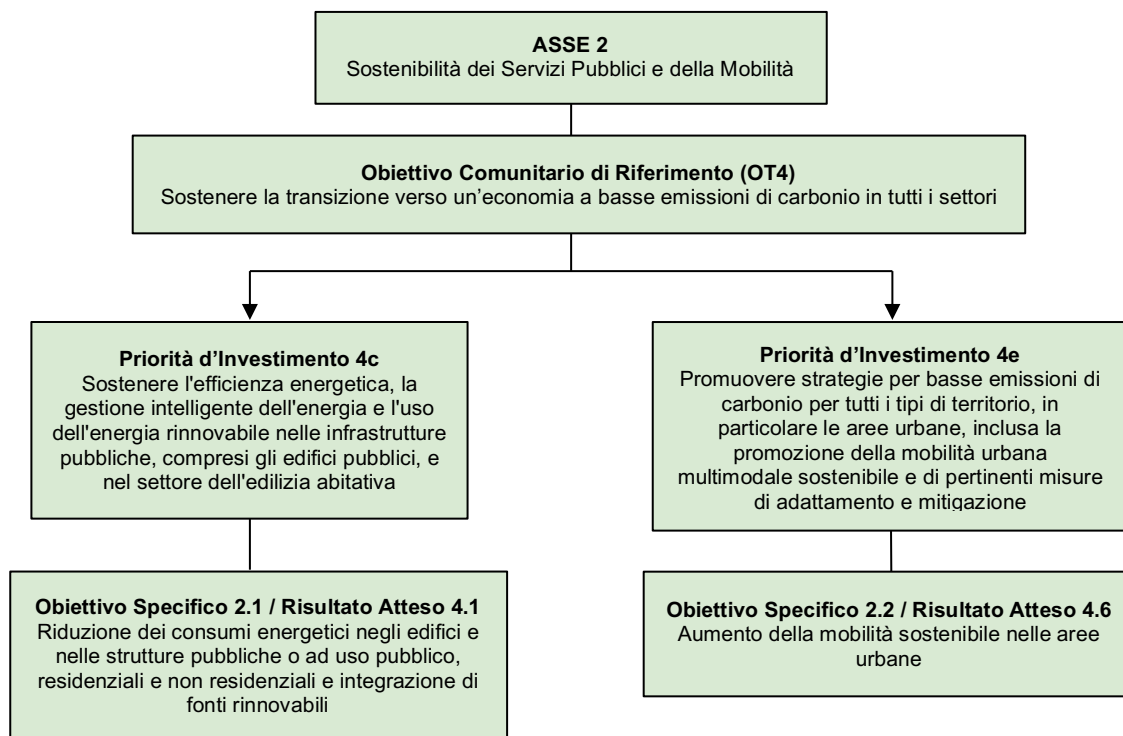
**ASSE 2**
Sostenibilità dei Servizi Pubblici e della Mobilità

**Obiettivo Comunitario di Riferimento (OT4)**
Sostenere la transizione verso un'economia a basse emissioni di carbonio in tutti i settori

**Priorità d'Investimento 4c**
Sostenere l'efficienza energetica, la gestione intelligente dell'energia e l'uso dell'energia rinnovabile nelle infrastrutture pubbliche, compresi gli edifici pubblici, e nel settore dell'edilizia abitativa

**Obiettivo Specifico 2.1 / Risultato Atteso 4.1**
Riduzione dei consumi energetici negli edifici e nelle strutture pubbliche o ad uso pubblico, residenziali e non residenziali e integrazione di fonti rinnovabili

**Priorità d'Investimento 4e**
Promuovere strategie per basse emissioni di carbonio per tutti i tipi di territorio, in particolare le aree urbane, inclusa la promozione della mobilità urbana multimodale sostenibile e di pertinenti misure di adattamento e mitigazione

**Obiettivo Specifico 2.2 / Risultato Atteso 4.6**
Aumento della mobilità sostenibile nelle aree urbane